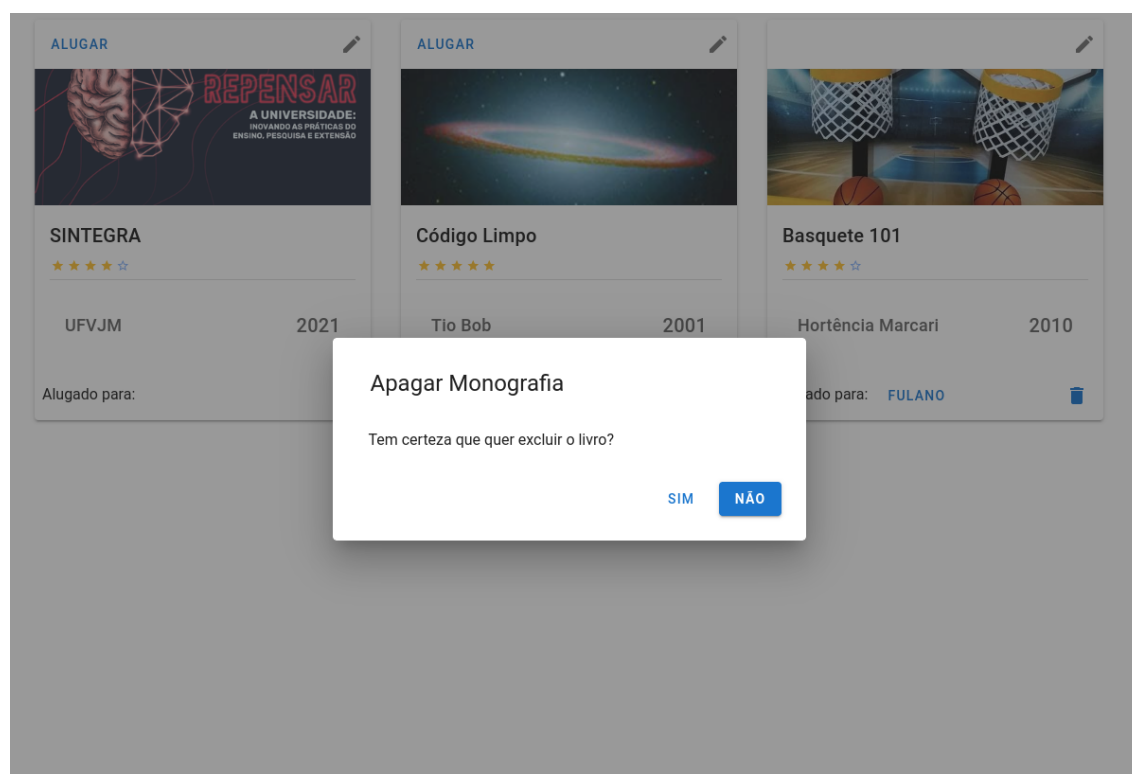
ALUGAR

REPENSAR
A UNIVERSIDADE:
INOVANDO AS PRÁTICAS DO ENSINO, PESQUISA E EXTENSÃO

SINTEGRA
★★★★☆

UFVJM 2021

Alugado para:

ALUGAR

Código Limpo
★★★★★

Tio Bob 2001

Basquete 101
★★★★☆

Hortência Marcari 2010

ado para: FULANO

Apagar Monografia

Tem certeza que quer excluir o livro?

SIM NÃO